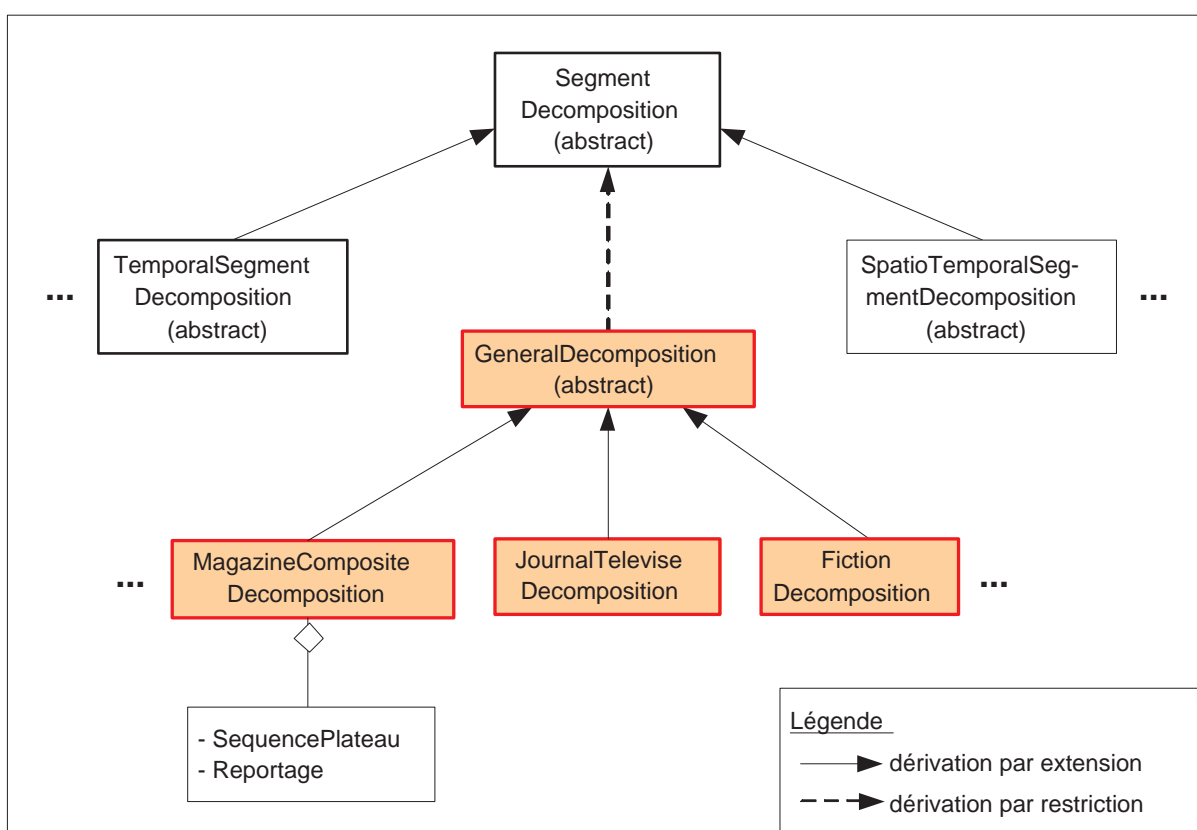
Segment Decomposition (abstract)

...

TemporalSegment Decomposition (abstract)

GeneralDecomposition (abstract)

SpatioTemporalSegmentDecomposition (abstract)

...

...

MagazineComposite Decomposition

JournalTelevise Decomposition

Fiction Decomposition

...

- SequencePlateau
- Reportage

Légende
dérivation par extension
dérivation par restriction